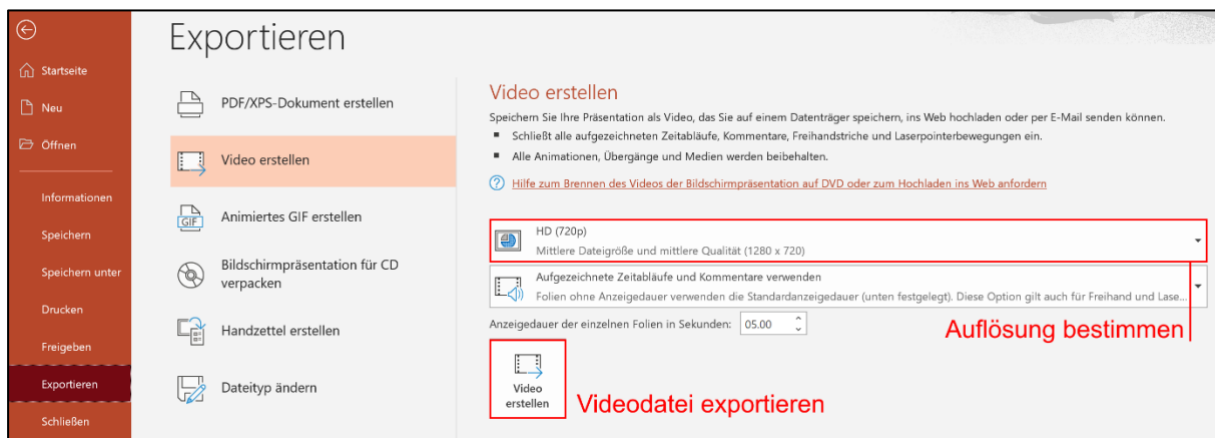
Startseite
Neu
Öffnen
Informationen
Speichern
Speichern unter
Drucken
Freigeben
Exportieren
Schließen

Exportieren

PDF/XPS-Dokument erstellen
Video erstellen
GIF
Animiertes GIF erstellen
Bildschirmpräsentation für CD verpacken
Handzettel erstellen
Dateityp ändern

Video erstellen
Speichern Sie Ihre Präsentation als Video, das Sie auf einem Datenträger speichern, ins Web hochladen oder per E-Mail senden können.
▪ Schließt alle aufgezeichneten Zeitabläufe, Kommentare, Freihandstriche und Laserpointerbewegungen ein.
▪ Alle Animationen, Übergänge und Medien werden beibehalten.
Hilfe zum Brennen des Videos der Bildschirmpräsentation auf DVD oder zum Hochladen ins Web anfordern

HD (720p)
Mittlere Dateigröße und mittlere Qualität (1280 x 720)

Aufgezeichnete Zeitabläufe und Kommentare verwenden
Folien ohne Anzeigedauer verwenden die Standardanzeigedauer (unten festgelegt). Diese Option gilt auch für Freihand und Lase...

Anzeigedauer der einzelnen Folien in Sekunden: 05.00

Auflösung bestimmen

Video erstellen

Videodatei exportieren